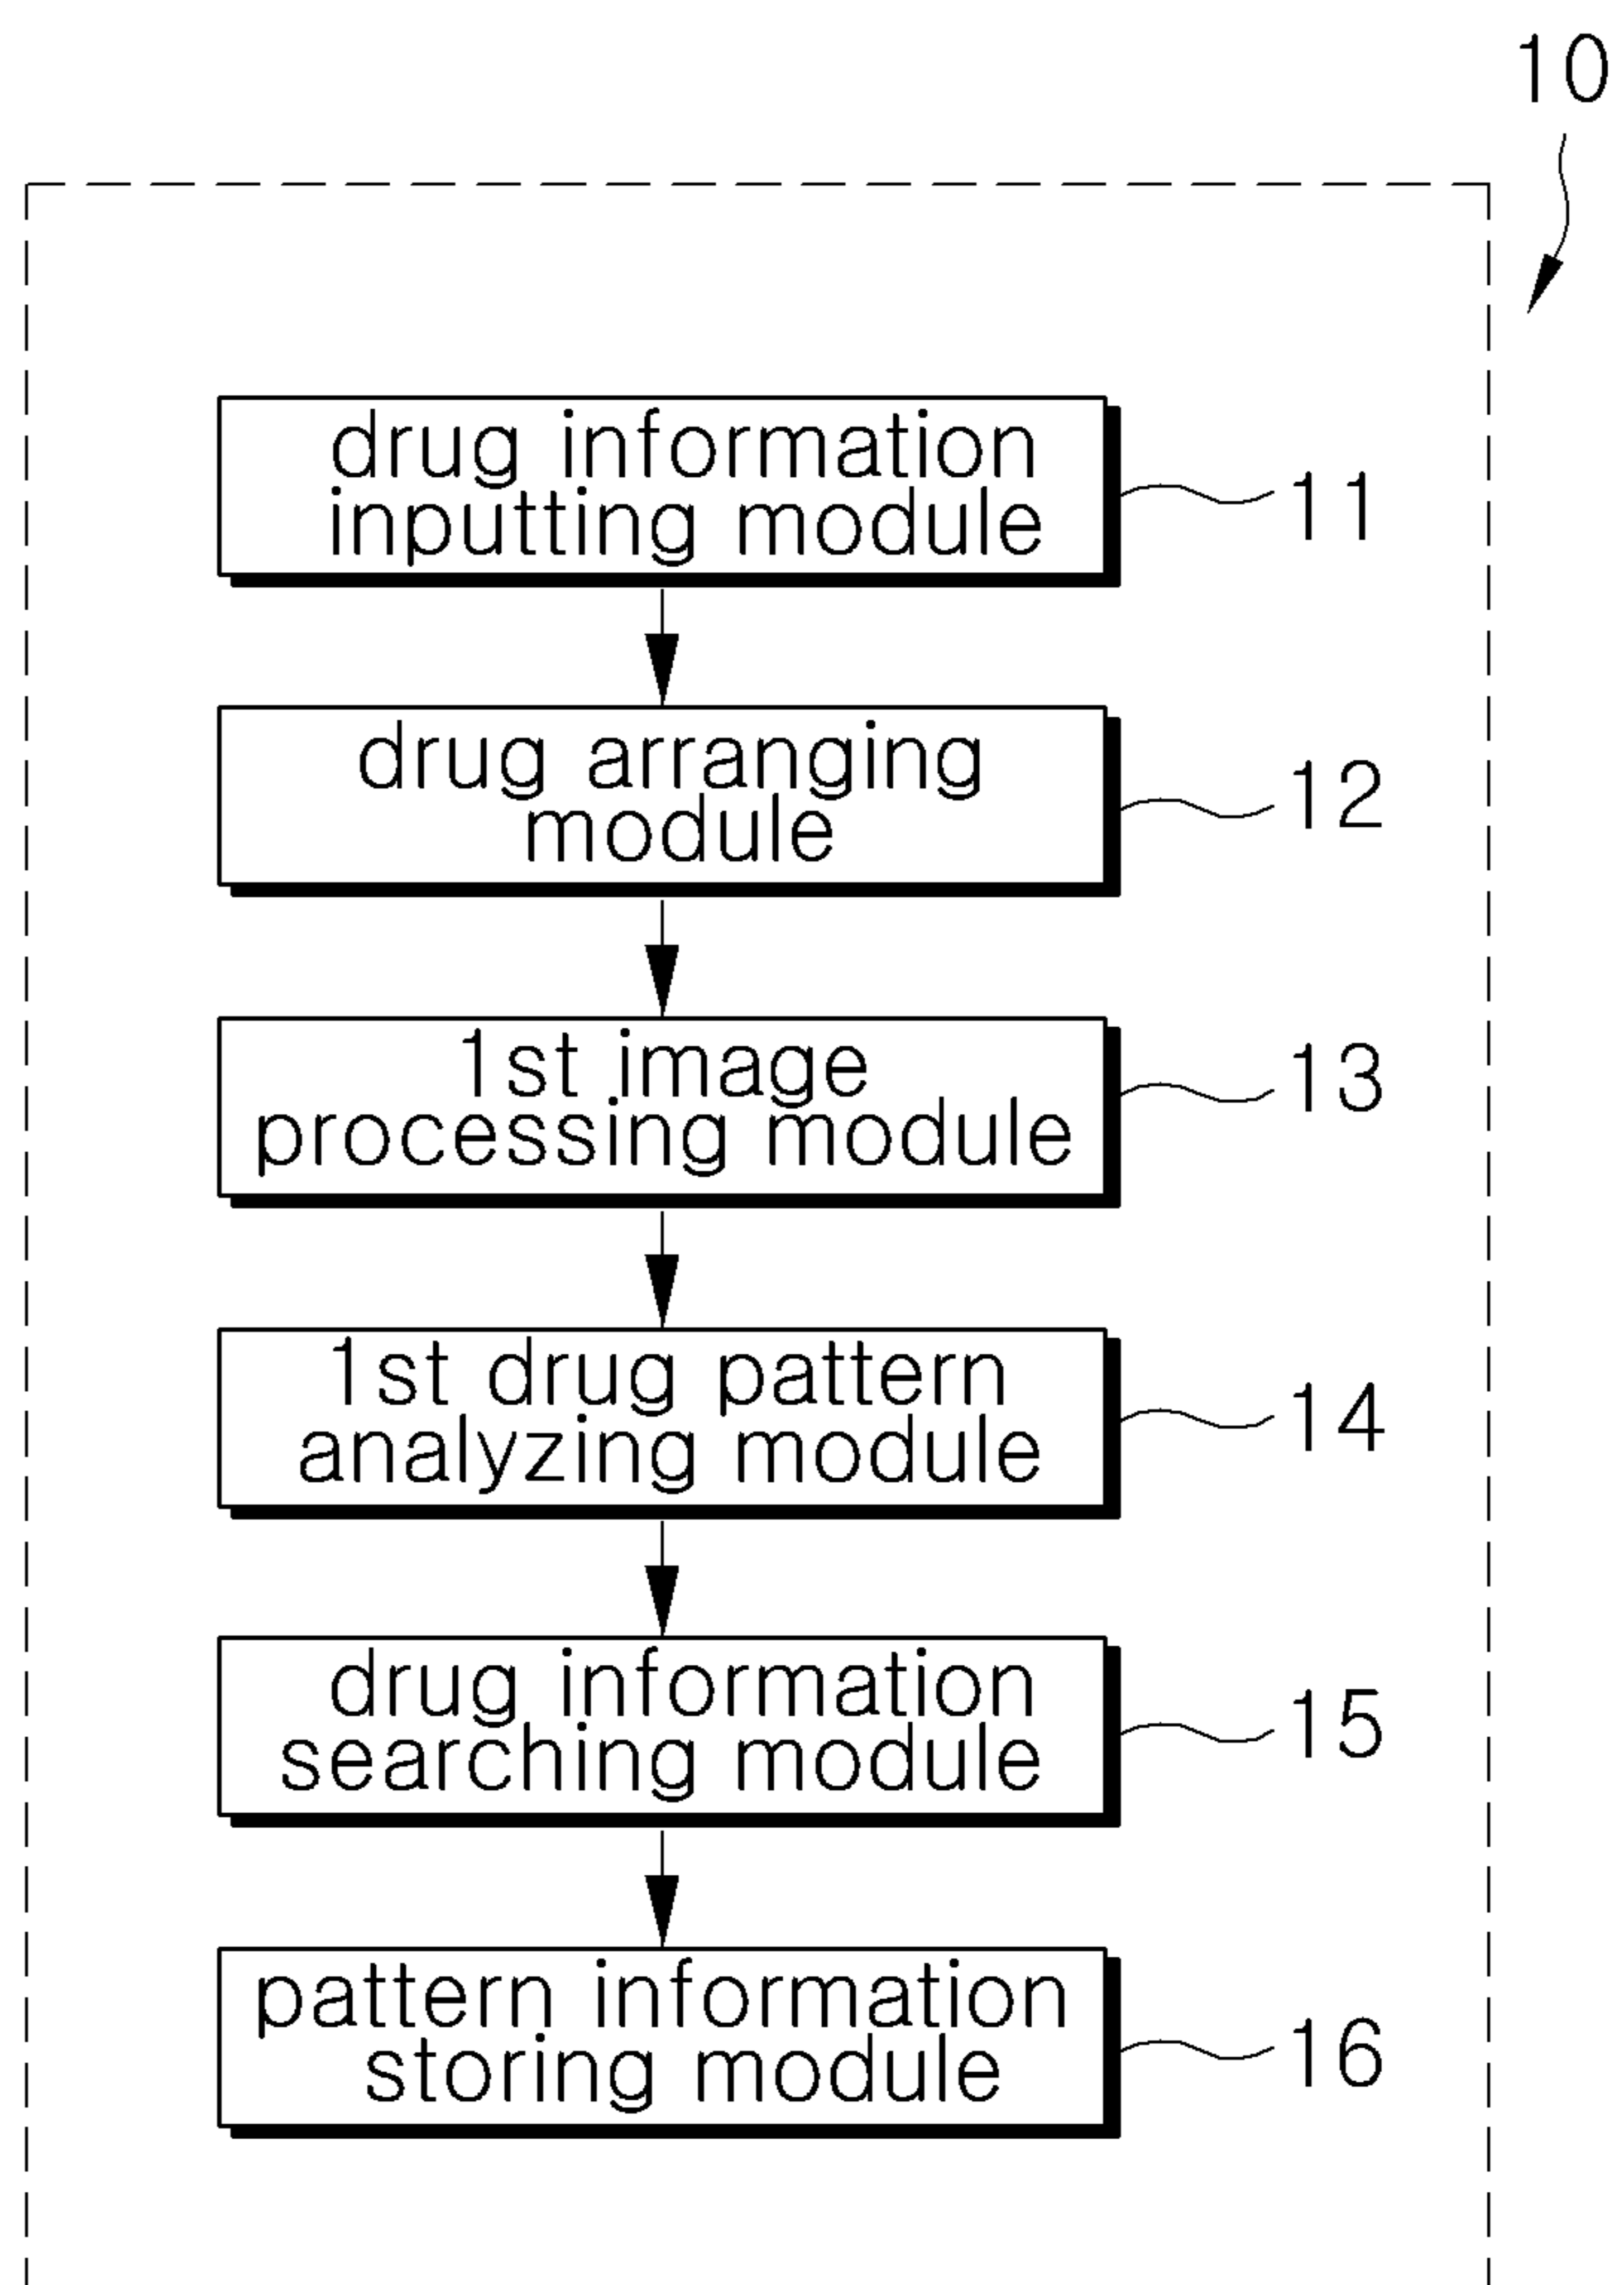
10

drug information inputting module

11

drug arranging module

12

1st image processing module

13

1st drug pattern analyzing module

14

drug information searching module

15

pattern information storing module

16